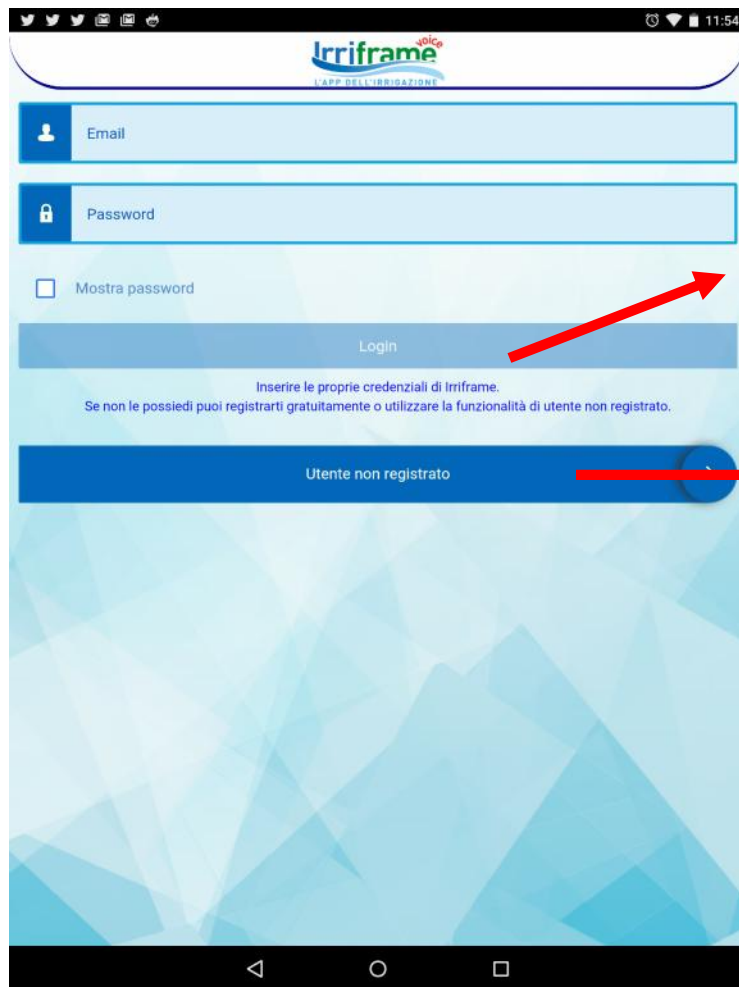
11:54

Irriframe voice
L'APP DELL'IRRIGAZIONE

Email

Password

Mostra password

Login

Inserire le proprie credenziali di Irriframe.
Se non le possiedi puoi registrarti gratuitamente o utilizzare la funzionalità di utente non registrato.

Utente non registrato